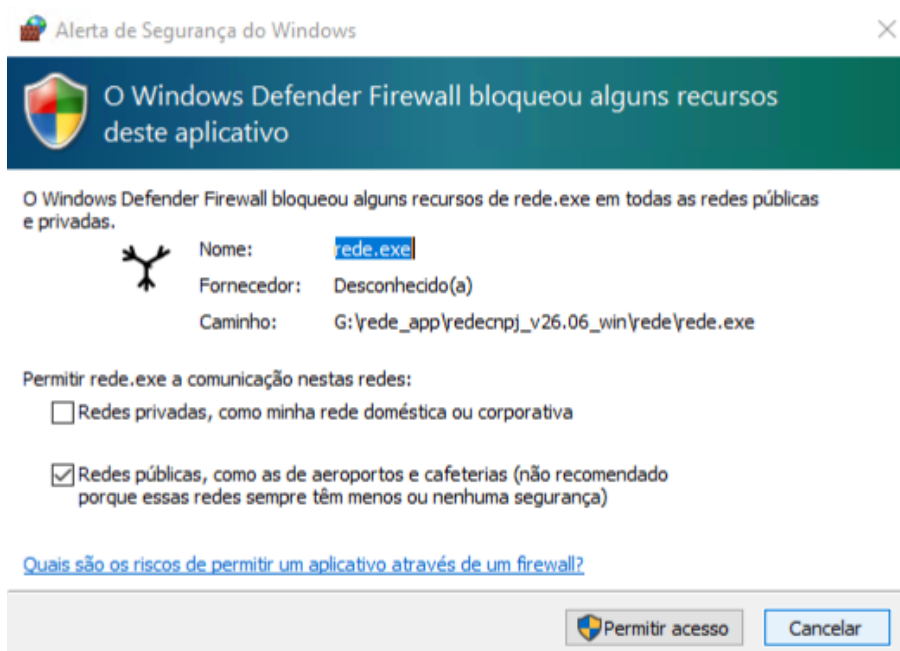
Alerta de Segurança do Windows

O Windows Defender Firewall bloqueou alguns recursos deste aplicativo

O Windows Defender Firewall bloqueou alguns recursos de rede.exe em todas as redes públicas e privadas.

Nome: rede.exe

Fornecedor: Desconhecido(a)

Caminho: G:\rede_app\redecnpj_v26.06_win\rede\rede.exe

Permitir rede.exe a comunicação nestas redes:

Redes privadas, como minha rede doméstica ou corporativa

Redes públicas, como as de aeroportos e cafeterias (não recomendado porque essas redes sempre têm menos ou nenhuma segurança)

Quais são os riscos de permitir um aplicativo através de um firewall?

Permitir acesso

Cancelar